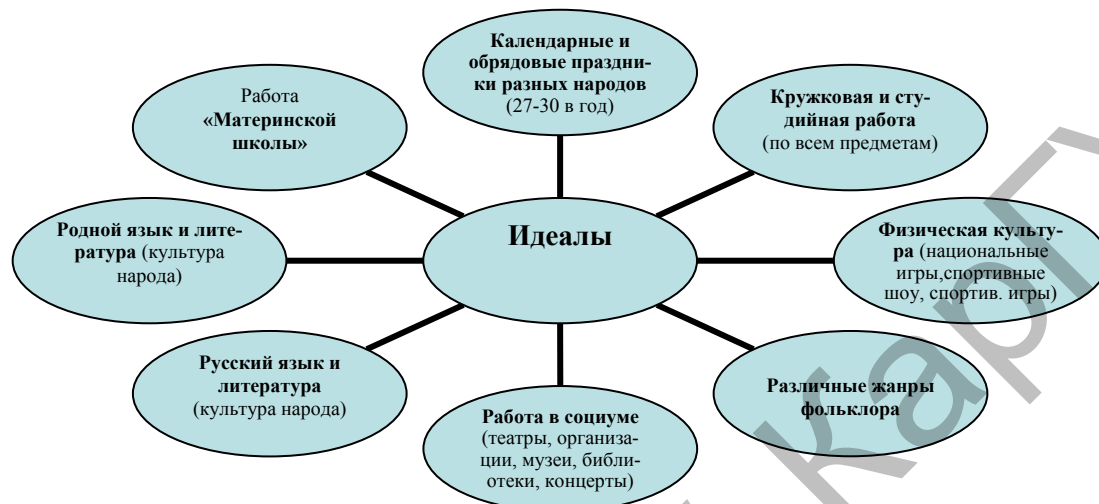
Календарные и обрядовые праздники разных народов (27-30 в год)

Работа «Материнской школы»

Кружковая и студийная работа (по всем предметам)

Родной язык и литература (культура народа)

Идеалы

Физическая культура (национальные игры,спортивные шоу, спортив. игры)

Русский язык и литература (культура народа)

Работа в социуме (театры, организации, музеи, библиотеки, концерты)

Различные жанры фольклора

карт